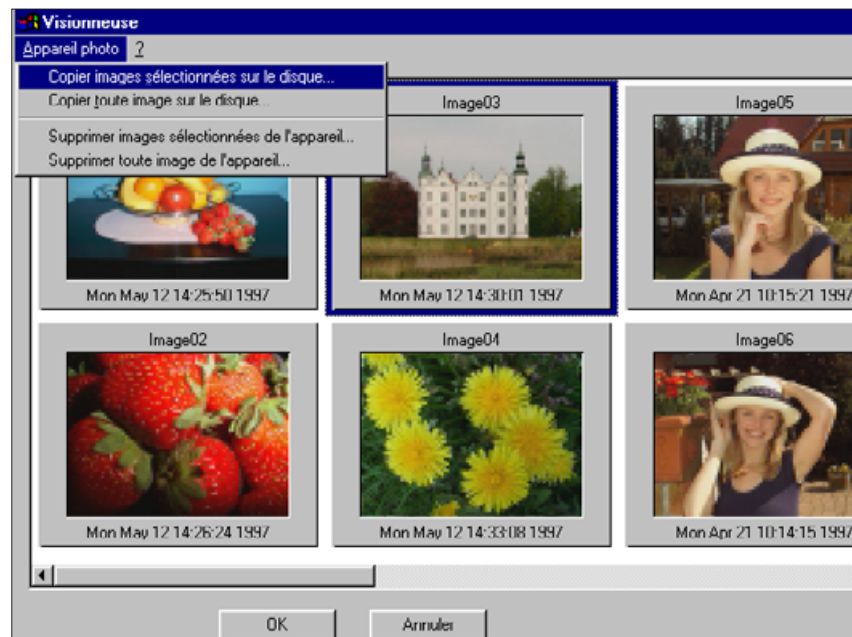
Visionneuse

Appareil photo ?

Copier images sélectionnées sur le disque...
Copier toute image sur le disque...
Supprimer images sélectionnées de l'appareil...
Supprimer toute image de l'appareil...

Image03
Image05
Mon May 12 14:25:50 1997
Mon May 12 14:30:01 1997
Mon Apr 21 10:15:21 1997
Image02
Image04
Image06
Mon May 12 14:26:24 1997
Mon May 12 14:33:08 1997
Mon Apr 21 10:14:15 1997

OK
Annuler